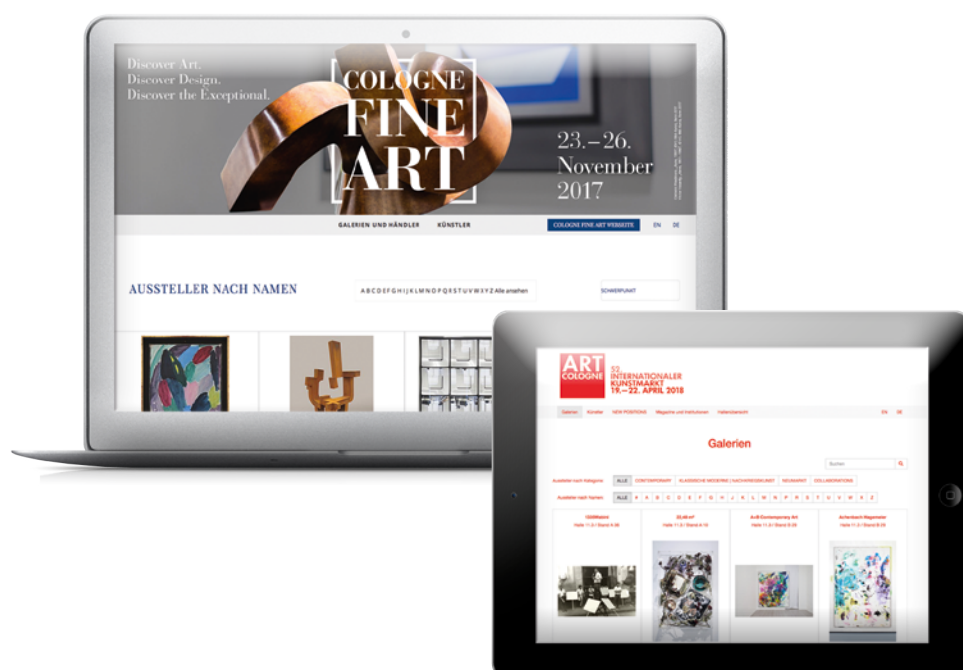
Discover Art.
Discover Design.
Discover the Exceptional.

COLOGNE FINE ART

23.–26. November 2017

GALERIEN UND HÄNDLER KÜNSTLER COLOGNE FINE ART WEBSEITE EN DE

AUSSTELLER NACH NAMEN

A B C D E F G H I J K L M N O P Q R S T U V W X Y Z Alle ansehen

SCHWERPUNKT

ART COLOGNE

52. INTERNATIONALER KUNSTMARKT 19.–22. APRIL 2018

Galerien Künstler NEW POSITIONS Magazine und Institutionen Hallenübersicht EN DE

Galerien

Suchen

Aussteller nach Kategorie: ALLE CONTEMPORARY KLASSISCHE MODERNE | NACHKRIEGSKUNST NEUMARKT COLLABORATIONS

Aussteller nach Namen: ALLE # A B C D E F G H I J K L M N O P R S T U V W X Y Z

1OOMetre
Halle 11.3 / Stand A.26

22,48 m²
Halle 11.2 / Stand A.10

A+B Contemporary Art
Halle 11.3 / Stand D.35

Achenbach Hagemeier
Halle 11.3 / Stand B.39